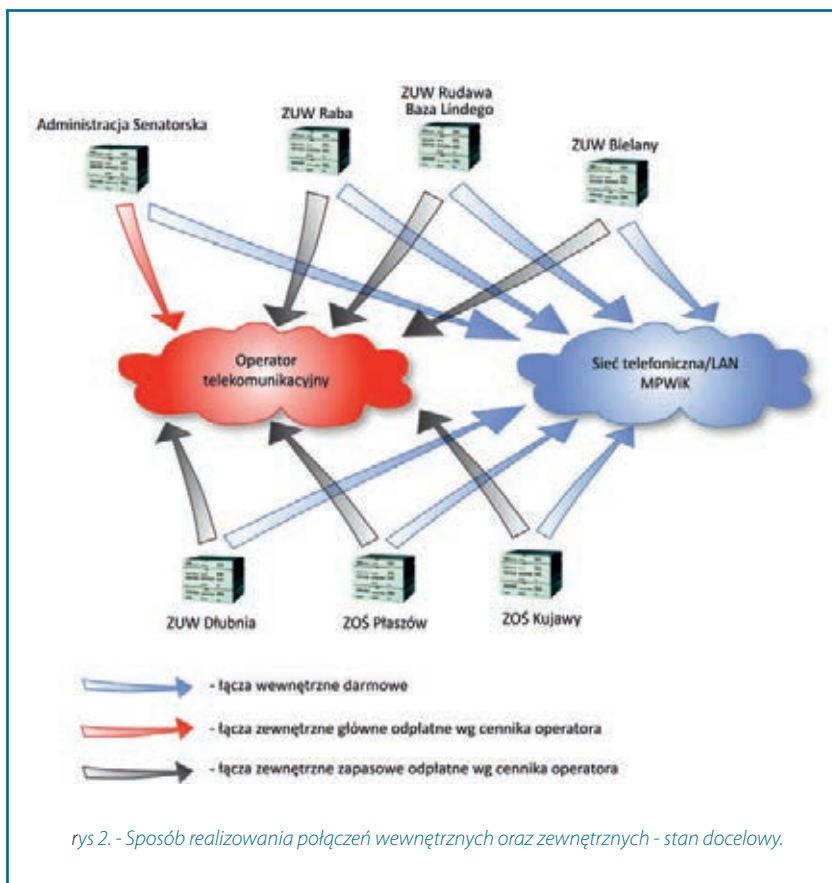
Administracja Senatorska

ZUW Raba

ZUW Rudawa
Baza Lindego

ZUW Bielany

Operator
telekomunikacyjny

Sieć telefoniczna/LAN
MPWiK

ZUW Dłubnia

ZOŚ Płaszów

ZOŚ Kujawy

- łącza wewnętrzne darmowe

- łącza zewnętrzne główne odpłatne wg cennika operatora

- łącza zewnętrzne zapasowe odpłatne wg cennika operatora

rys 2. - Sposób realizowania połączeń wewnętrznych oraz zewnętrznych - stan docelowy.